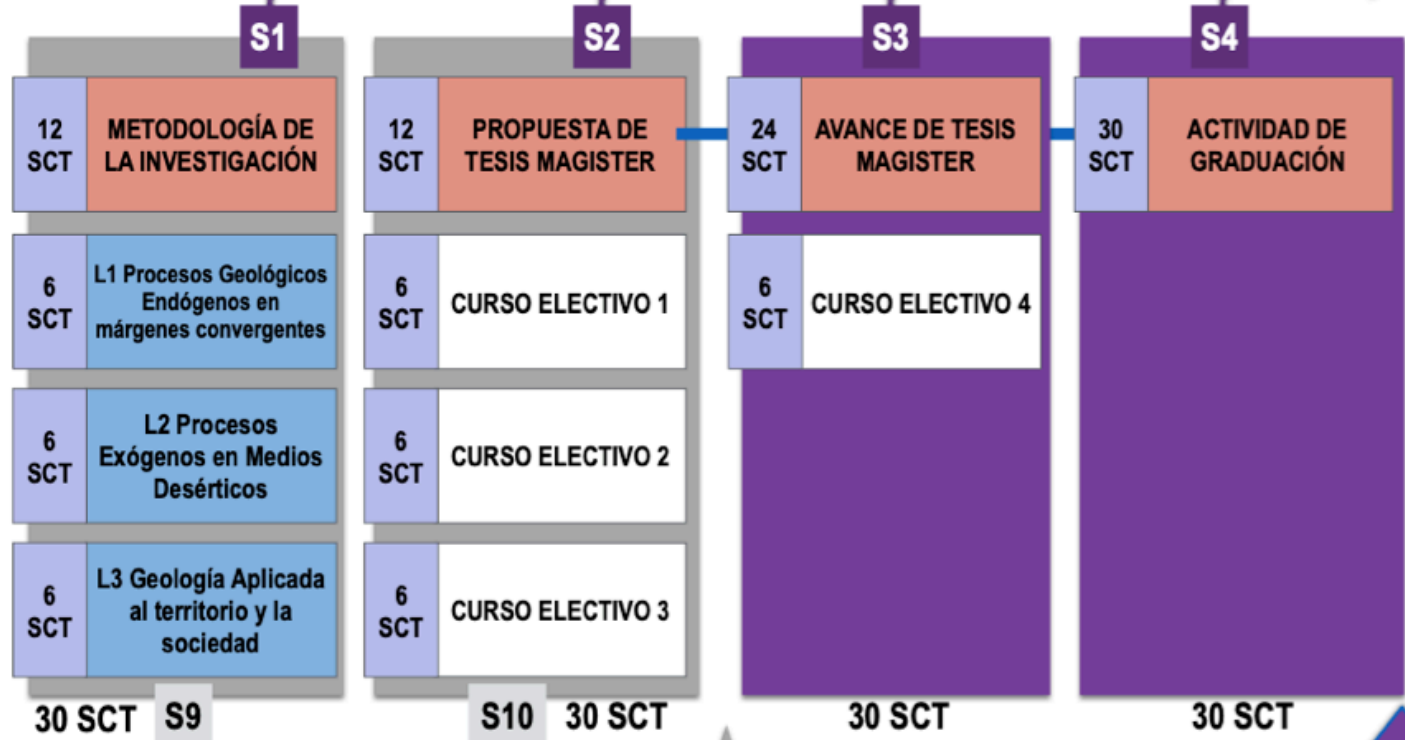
S1

12 SCT | METODOLOGÍA DE LA INVESTIGACIÓN

6 SCT | L1 Procesos Geológicos Endógenos en márgenes convergentes

6 SCT | L2 Procesos Exógenos en Medios Desérticos

6 SCT | L3 Geología Aplicada al territorio y la sociedad

30 SCT S9

S2

12 SCT | PROPUESTA DE TESIS MAGISTER

6 SCT | CURSO ELECTIVO 1

6 SCT | CURSO ELECTIVO 2

6 SCT | CURSO ELECTIVO 3

S10 30 SCT

S3

24 SCT | AVANCE DE TESIS MAGISTER

6 SCT | CURSO ELECTIVO 4

30 SCT

S4

30 SCT | ACTIVIDAD DE GRADUACIÓN

30 SCT